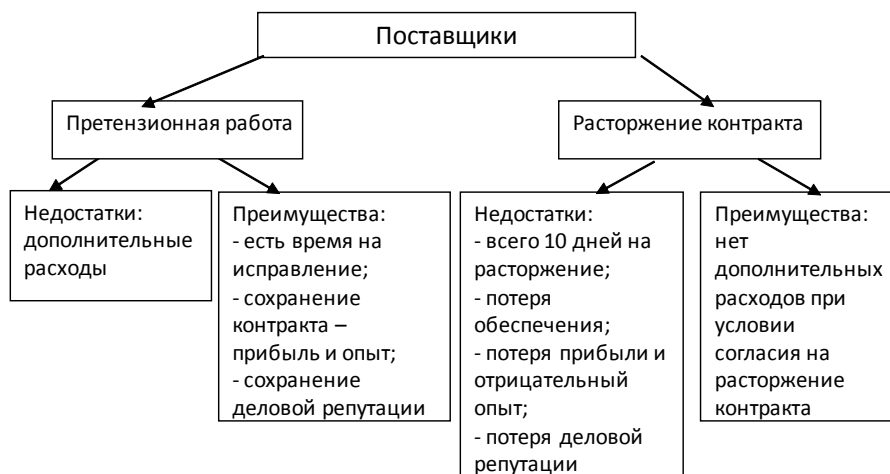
Поставщики

Претензионная работа

Расторжение контракта

Недостатки: дополнительные расходы

Преимущества:
- есть время на исправление;
- сохранение контракта – прибыль и опыт;
- сохранение деловой репутации

Недостатки:
- всего 10 дней на расторжение;
- потеря обеспечения;
- потеря прибыли и отрицательный опыт;
- потеря деловой репутации

Преимущества: нет дополнительных расходов при условии согласия на расторжение контракта